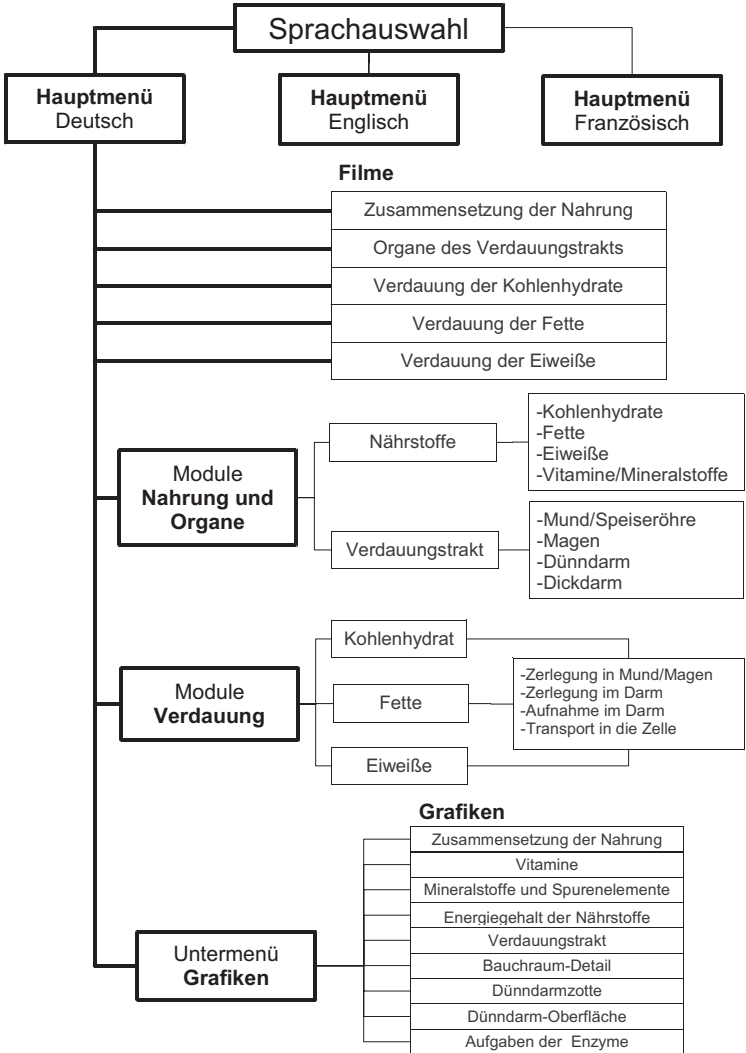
Sprachauswahl

**Hauptmenü** Deutsch

**Hauptmenü** Englisch

**Hauptmenü** Französisch

**Filme**

Zusammensetzung der Nahrung

Organe des Verdauungstrakts

Verdauung der Kohlenhydrate

Verdauung der Fette

Verdauung der Eiweiße

Module **Nahrung und Organe**

Nährstoffe

-Kohlenhydrate
-Fette
-Eiweiße
-Vitamine/Mineralstoffe

Verdauungstrakt

-Mund/Speiseröhre
-Magen
-Dünndarm
-Dickdarm

Module **Verdauung**

Kohlenhydrat

Fette

Eiweiße

-Zerlegung in Mund/Magen
-Zerlegung im Darm
-Aufnahme im Darm
-Transport in die Zelle

**Grafiken**

Untermenü **Grafiken**

Zusammensetzung der Nahrung

Vitamine

Mineralstoffe und Spurenelemente

Energiegehalt der Nährstoffe

Verdauungstrakt

Bauchraum-Detail

Dünndarmzotte

Dünndarm-Oberfläche

Aufgaben der Enzyme